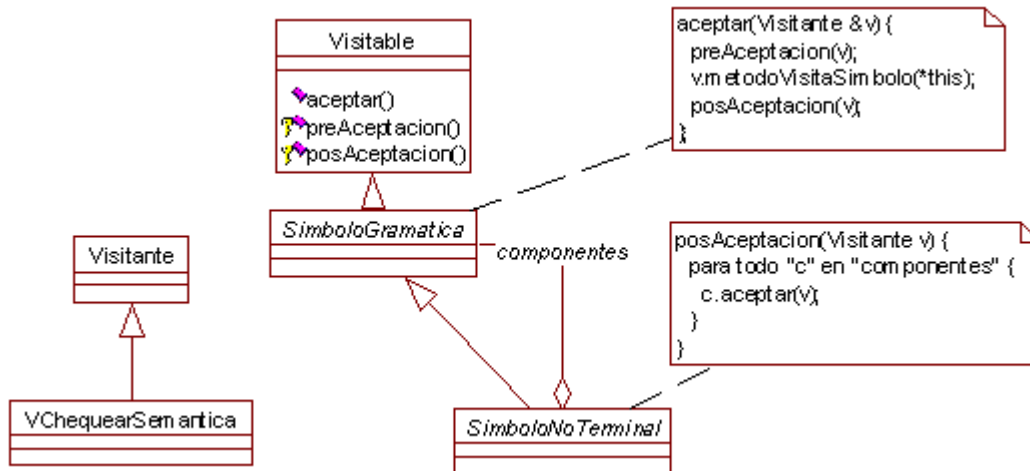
Visitable

aceptar()
preAceptacion()
posAceptacion()

aceptar(Visitante &v) {
preAceptacion(v);
v.metodoVisitaSimbolo(*this);
posAceptacion(v);
}

SimboloGramatica

componentes

posAceptacion(Visitante v) {
para todo "c" en "componentes" {
c.aceptar(v);
}
}

Visitante

VChequearSemantica

SimboloNoTerminal